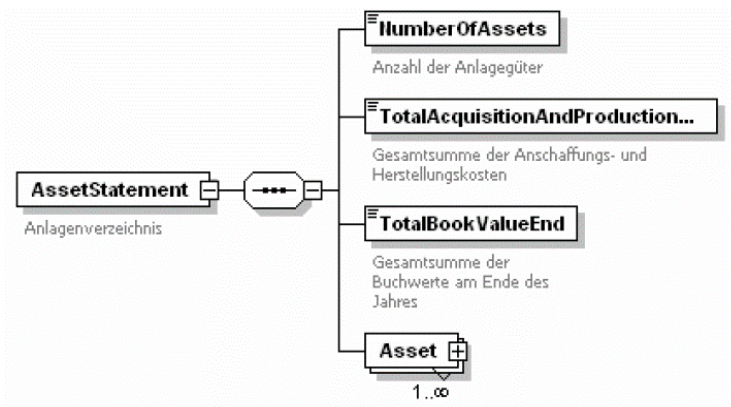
AssetStatement

Anlagenverzeichnis

NumberOfAssets

Anzahl der Anlagegüter

TotalAcquisitionAndProduction...

Gesamtsumme der Anschaffungs- und Herstellungskosten

TotalBookValueEnd

Gesamtsumme der Buchwerte am Ende des Jahres

Asset

1..∞